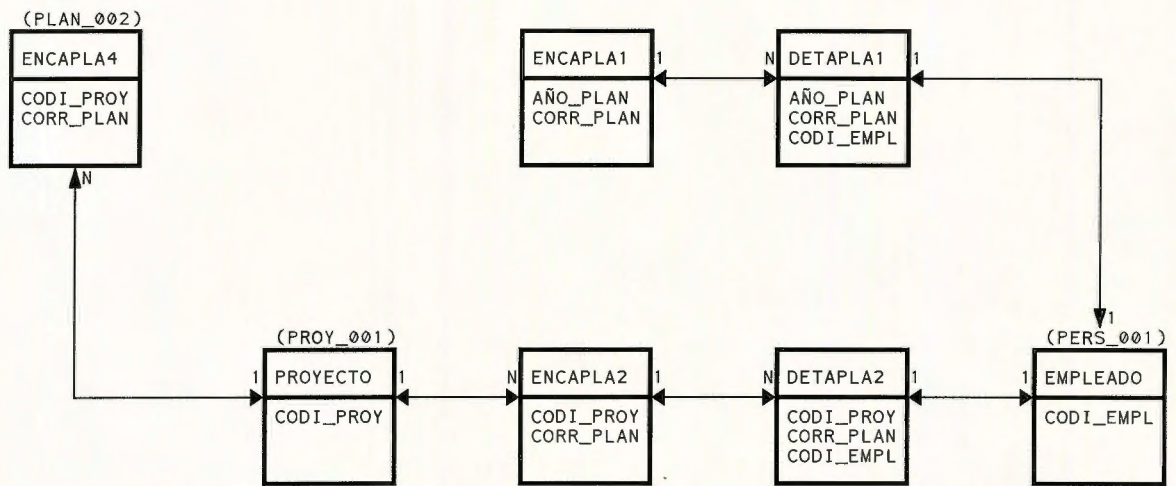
(PLAN_002)
ENCAPLA4
CODI_PROY
CORR_PLAN

N

ENCAPLA1
AÑO_PLAN
CORR_PLAN

1

N

DETAPLA1
AÑO_PLAN
CORR_PLAN
CODI_EMPL

1

1

(PROY_001)
1
PROYECTO
CODI_PROY
1

N
ENCAPLA2
CODI_PROY
CORR_PLAN
1

N
DETAPLA2
CODI_PROY
CORR_PLAN
CODI_EMPL
1

(PERS_001)
1
EMPLEADO
CODI_EMPL